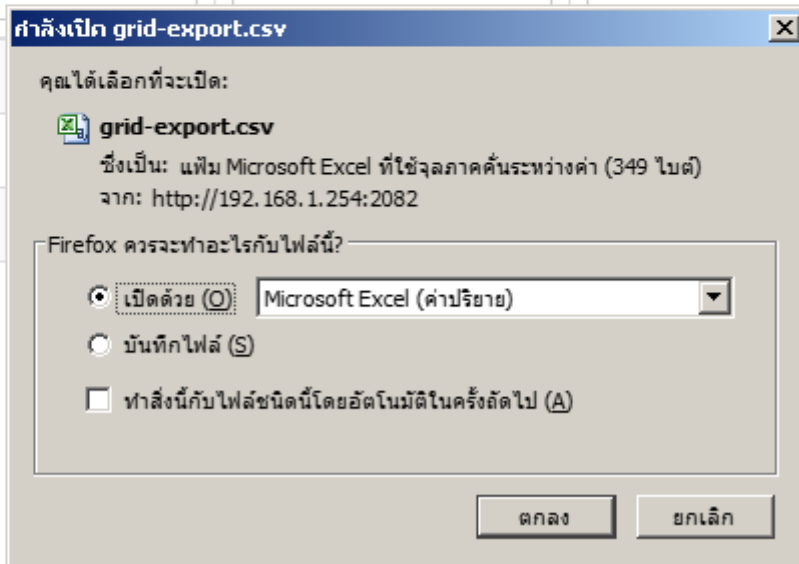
กำลังเปิด grid-export.csv

คุณได้เลือกที่จะเปิด:

grid-export.csv

ซึ่งเป็น: แฟ้ม Microsoft Excel ที่ใช้จุลภาคคั่นระหว่างค่า (349 ไบต์)

จาก: http://192.168.1.254:2082

Firefox ควรจะทำอะไรกับไฟล์นี้?

เปิดด้วย (O) Microsoft Excel (ค่าปริยาย)

บันทึกไฟล์ (S)

ทำสิ่งนี้กับไฟล์ชนิดนี้โดยอัตโนมัติในครั้งถัดไป (A)

ตกลง

ยกเลิก